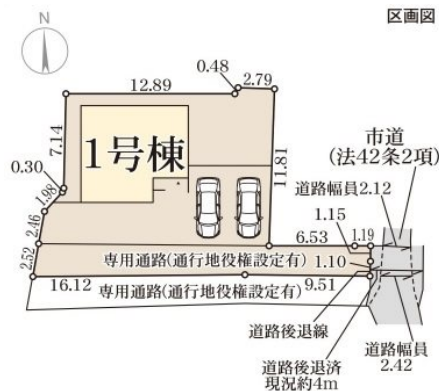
N

区画図

12.89
0.48
2.79
7.14
1号棟
11.81
0.30
1.98
2.46
2.52
市道
(法42条2項)
道路幅員2.12
1.15
1.19
6.53
専用通路(通行地役権設定有)
1.10
16.12
専用通路(通行地役権設定有)
9.51
道路後退線
道路後退済
現況約4m
道路幅員
2.42